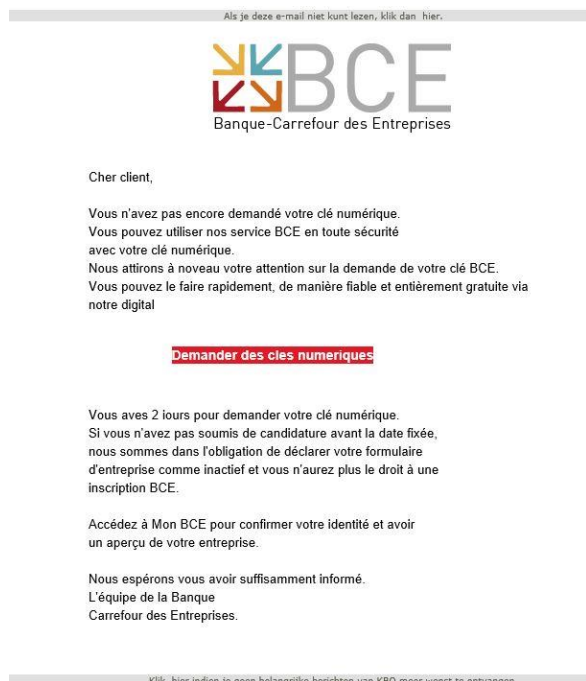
Als je deze e-mail niet kunt lezen, klik dan hier.

BCE
Banque-Carrefour des Entreprises

Cher client,

Vous n'avez pas encore demandé votre clé numérique.
Vous pouvez utiliser nos service BCE en toute sécurité avec votre clé numérique.
Nous attirons à noveau votre attention sur la demande de votre clé BCE.
Vous pouvez le faire rapidement, de manière fiable et entièrement gratuite via notre digital

Demander des cles numeriques

Vous aves 2 iours pour demander votre clé numérique.
Si vous n'avez pas soumis de candidature avant la date fixée, nous sommes dans l'obligation de déclarer votre formulaire d'entreprise comme inactief et vous n'aurez plus le droit à une inscription BCE.

Accédez à Mon BCE pour confirmer votre identité et avoir un aperçu de votre entreprise.

Nous espérons vous avoir suffisamment informé.
L'équipe de la Banque
Carrefour des Entreprises.

Klik hier indien je geen belangrijke berichten van KBO meer wenst te ontvangen